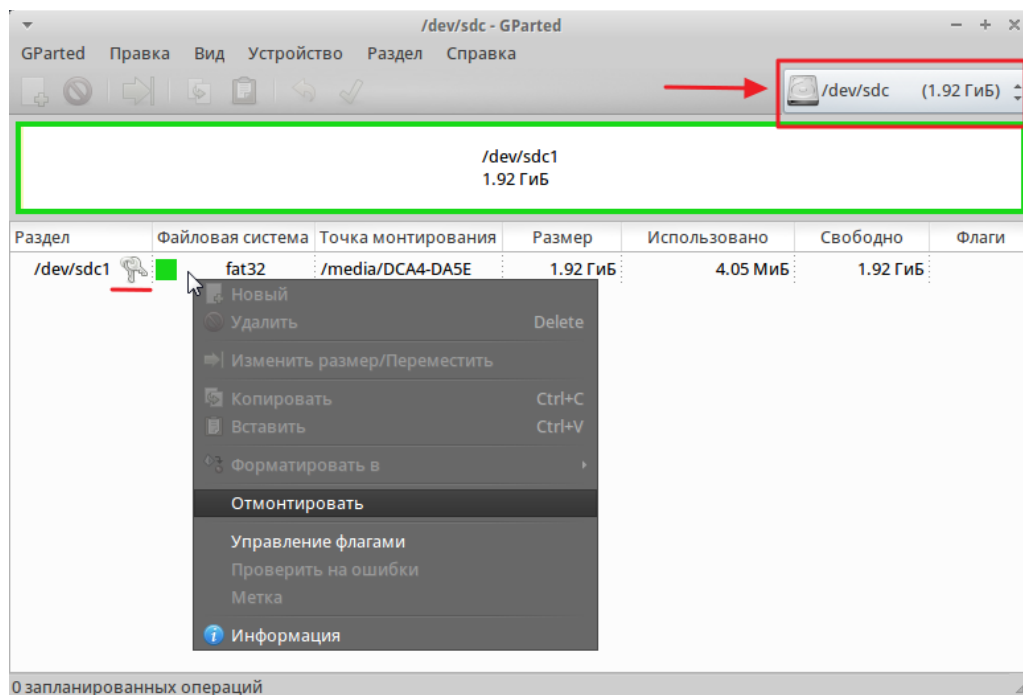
/dev/sdc - GParted

GParted Правка Вид Устройство Раздел Справка

/dev/sdc (1.92 ГиБ)

/dev/sdc1
1.92 ГиБ

| Раздел | Файловая система | Точка монтирования | Размер | Использовано | Свободно | Флаги |
|---|---|---|---|---|---|---|
| /dev/sdc1 | fat32 | /media/DCA4-DA5E | 1.92 ГиБ | 4.05 МиБ | 1.92 ГиБ | |

Новый
Удалить Delete
Изменить размер/Переместить
Копировать Ctrl+C
Вставить Ctrl+V
Форматировать в
Отмонтировать
Управление флагами
Проверить на ошибки
Метка
Информация

0 запланированных операций